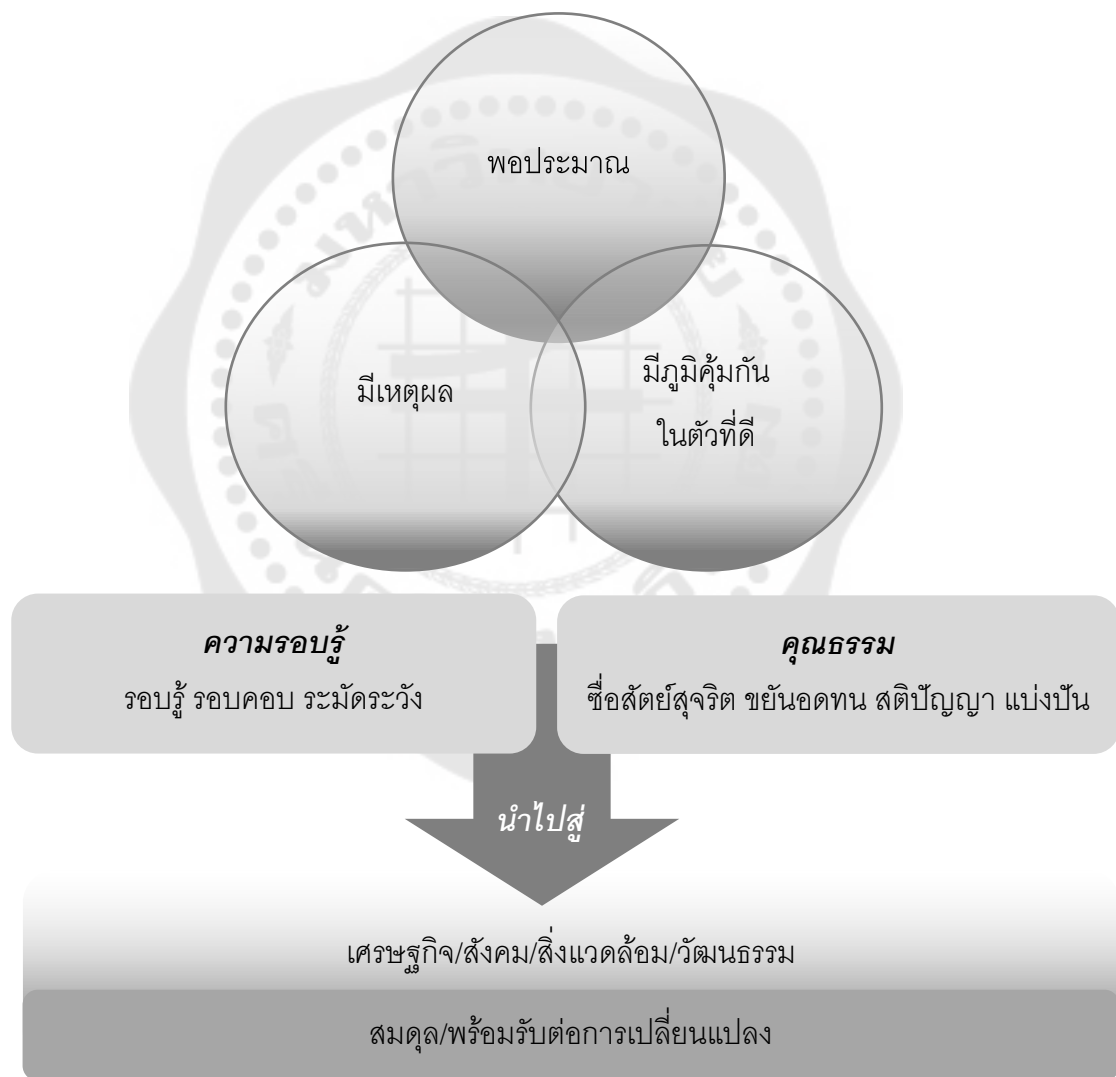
พอประมาณ

มีเหตุผล

มีภูมิคุ้มกัน
ในตัวที่ดี

**ความรอบรู้**
รอบรู้ รอบคอบ ระมัดระวัง

**คุณธรรม**
ซื่อสัตย์สุจริต ขยันอดทน สติปัญญา แบ่งปัน

นำไปสู่

เศรษฐกิจ/สังคม/สิ่งแวดล้อม/วัฒนธรรม

สมดุล/พร้อมรับต่อการเปลี่ยนแปลง